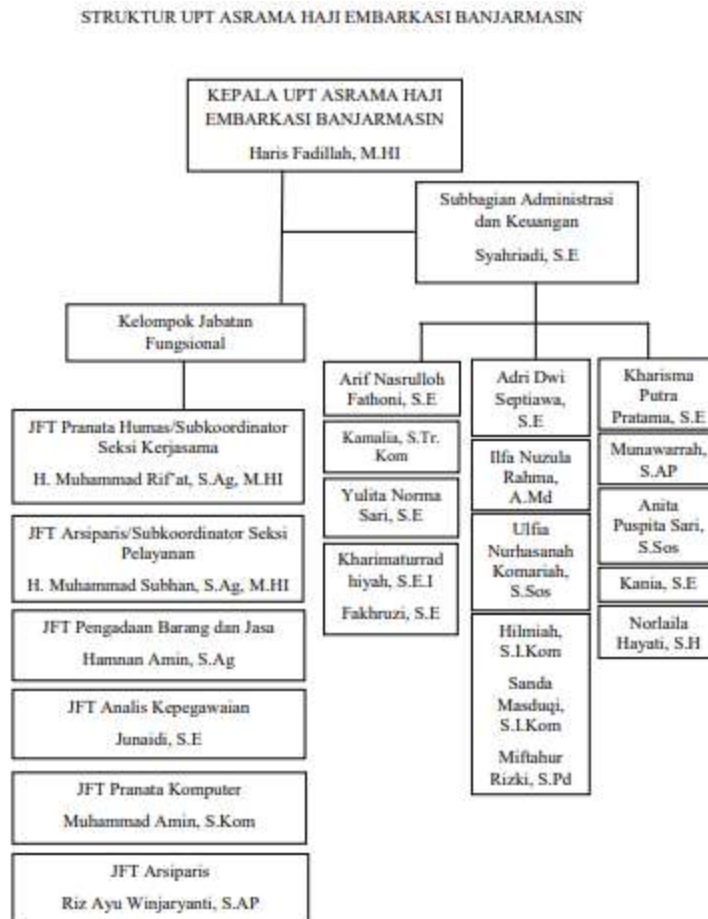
STRUKTUR UPT ASRAMA HAJI EMBARKASI BANJARMASIN

KEPALA UPT ASRAMA HAJI EMBARKASI BANJARMASIN
Haris Fadillah, M.HI

Subbagian Administrasi dan Keuangan
Syahriadi, S.E

Kelompok Jabatan Fungsional

JFT Pranata Humas/Subkoordinator Seksi Kerjasama
H. Muhammad Rif'at, S.Ag, M.HI

JFT Arsiparis/Subkoordinator Seksi Pelayanan
H. Muhammad Subhan, S.Ag, M.HI

JFT Pengadaan Barang dan Jasa
Hamnan Amin, S.Ag

JFT Analis Kepegawaian
Junaidi, S.E

JFT Pranata Komputer
Muhammad Amin, S.Kom

JFT Arsiparis
Riz Ayu Winjaryanti, S.AP

Arif Nasrulloh Fathoni, S.E

Kamalia, S.Tr. Kom

Yulita Norma Sari, S.E

Kharimaturrad hiyah, S.E.I

Fakhruzi, S.E

Adri Dwi Septiawa, S.E

Ilfa Nuzula Rahma, A.Md

Ulfia Nurhasanah Komariah, S.Sos

Hilmiah, S.I.Kom

Sanda Masduqi, S.I.Kom

Miftahur Rizki, S.Pd

Kharisma Putra Pratama, S.E

Munawarrah, S.AP

Anita Puspita Sari, S.Sos

Kania, S.E

Norlaila Hayati, S.H